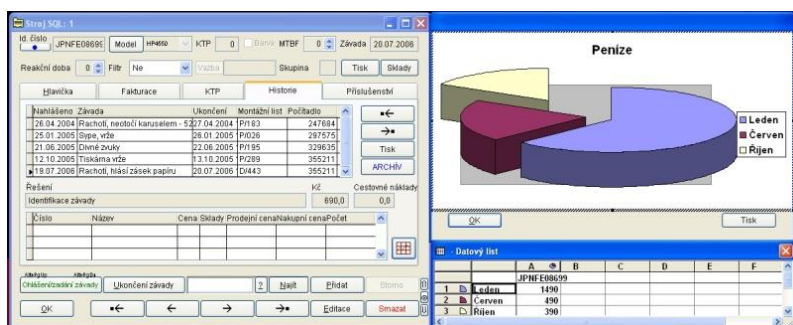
Stroj SQL: 1

Id. číslo JPNFE08699 Model HP4550 KTP 0 Barva MTBF 0 Závada 20.07.2006

Reakční doba 0 Filtr Ne Vazba Skupina Tisk Sklady

Hlavička | Fakturace | KTP | Historie | Příslušenství

| Nahlášeno | Závada | Ukončení | Montážní list | Počítadlo |
|---|---|---|---|---|
| 26.04.2004 | Rachotí, neotáčí karuselem - 52 | 27.04.2004 | P/183 | 247684 |
| 25.01.2005 | Sype, vrže | 28.01.2005 | P/026 | 297575 |
| 21.06.2005 | Divné zvuky | 22.06.2005 | P/195 | 329635 |
| 12.10.2005 | Tiskárna vrže | 13.10.2005 | P/289 | 355211 |
| 19.07.2006 | Rachotí, hlásí zásek papíru | 20.07.2006 | D/443 | 355211 |

Tisk
ARCHÍV

Řešení Kč Cestovné náklady
Identifikace závady 890,0 0,0

| Číslo | Název | Cena | Sklady | Prodejní cena | Nakupní cena | Počet |
|---|---|---|---|---|---|---|

Ohlášení/zadání závady Ukončení závady 2 Najít Přidat Storno

OK Editace Smazat

Peníze

Leden
Červen
Říjen

OK Tisk

Datový list

| | A | B | C | D | E | F |
|---|---|---|---|---|---|---|
| | JPNFE08699 | | | | | |
| 1 Leden | 1490 | | | | | |
| 2 Červen | 490 | | | | | |
| 3 Říjen | 390 | | | | | |